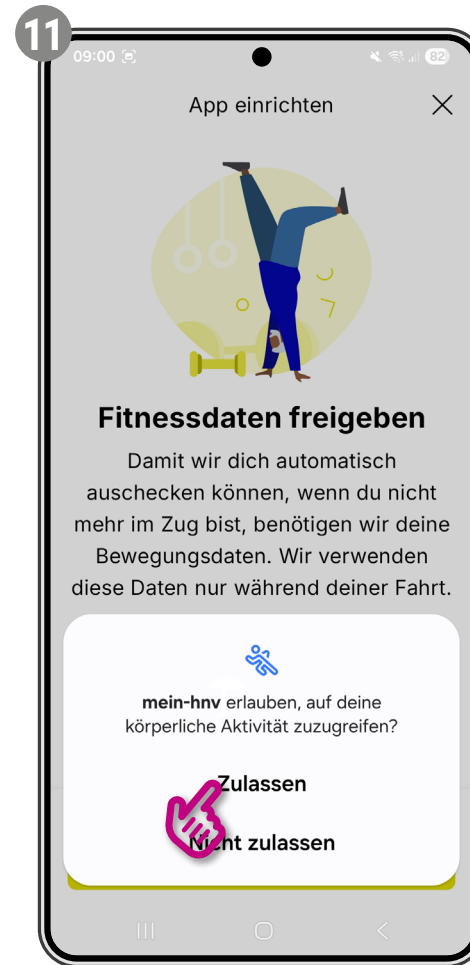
11

09:00

82

App einrichten

Fitnessdaten freigeben

Damit wir dich automatisch auschecken können, wenn du nicht mehr im Zug bist, benötigen wir deine Bewegungsdaten. Wir verwenden diese Daten nur während deiner Fahrt.

**mein-hnv** erlauben, auf deine körperliche Aktivität zuzugreifen?

Zulassen

N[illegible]t zulassen